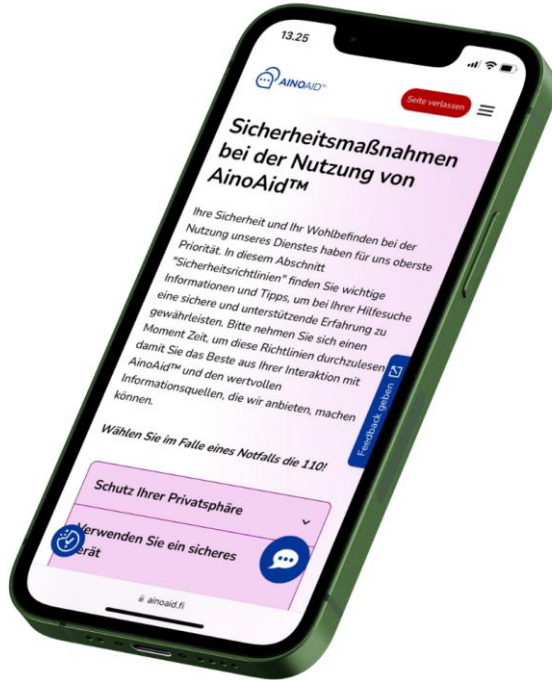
13.25

AINOAID™

Seite verlassen

Sicherheitsmaßnahmen bei der Nutzung von AinoAid™

Ihre Sicherheit und Ihr Wohlbefinden bei der Nutzung unseres Dienstes haben für uns oberste Priorität. In diesem Abschnitt "Sicherheitsrichtlinien" finden Sie wichtige Informationen und Tipps, um bei Ihrer Hilfesuche eine sichere und unterstützende Erfahrung zu gewährleisten. Bitte nehmen Sie sich einen Moment Zeit, um diese Richtlinien durchzulesen, damit Sie das Beste aus Ihrer Interaktion mit AinoAid™ und den wertvollen Informationsquellen, die wir anbieten, machen können.

Wählen Sie im Falle eines Notfalls die 110!

Feedback geben

Schutz Ihrer Privatsphäre

Verwenden Sie ein sicheres Gerät

ainoaid.fi